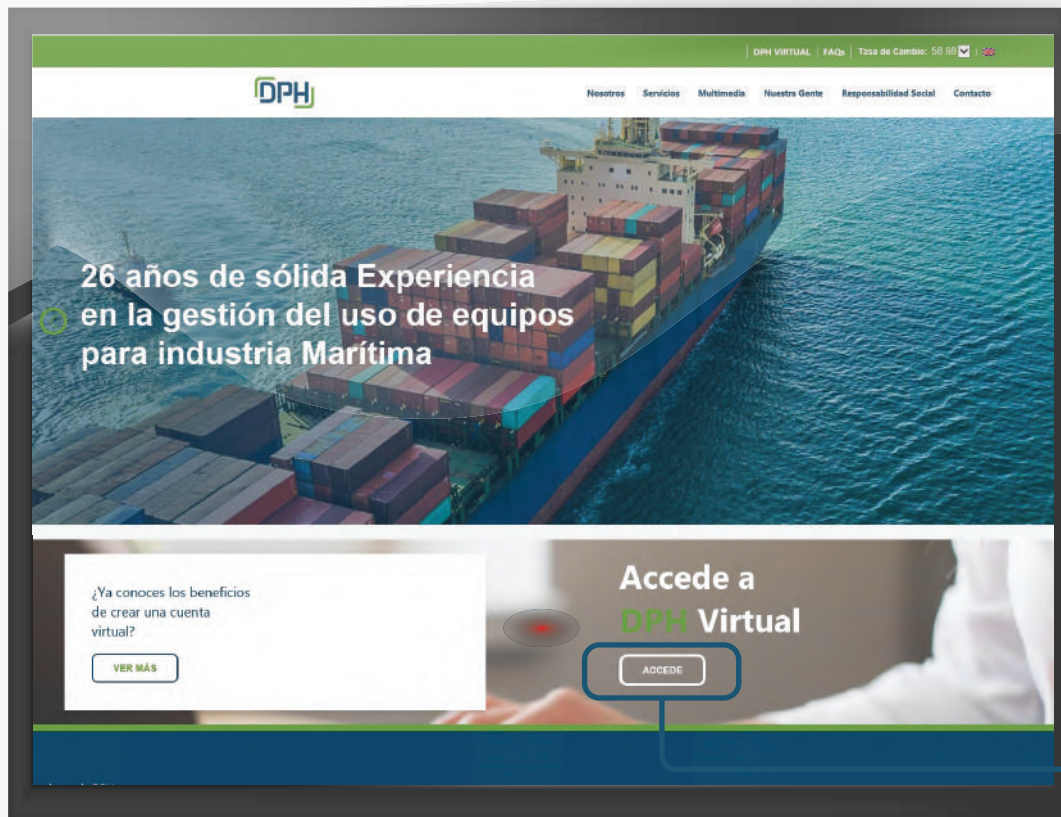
DPH VIRTUAL | FAQs | Tasa de Cambio: 58.98

DPH

Nosotros Servicios Multimedia Nuestra Gente Responsabilidad Social Contacto

26 años de sólida Experiencia en la gestión del uso de equipos para industria Marítima

¿Ya conoces los beneficios de crear una cuenta virtual?

VER MÁS

Accede a DPH Virtual

ACCEDE